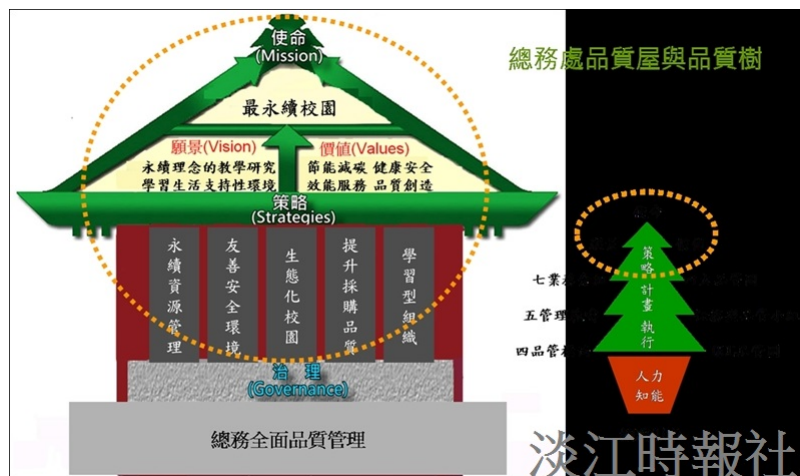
總務處品質屋與品質樹

使命
(Mission)

最永續校園

願景(Vision)
永續理念的教學研究
學習生活支持性環境

價值(Values)
節能減碳 健康安全
效能服務 品質創造

策略
(Strategies)

永續資源管理

友善安全環境

生態化校園

提升採購品質

學習型組織

治理
(Governance)

總務全面品質管理

策略計畫執行

七業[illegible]

五管理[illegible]

四品管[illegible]

人力知能

淡江時報社